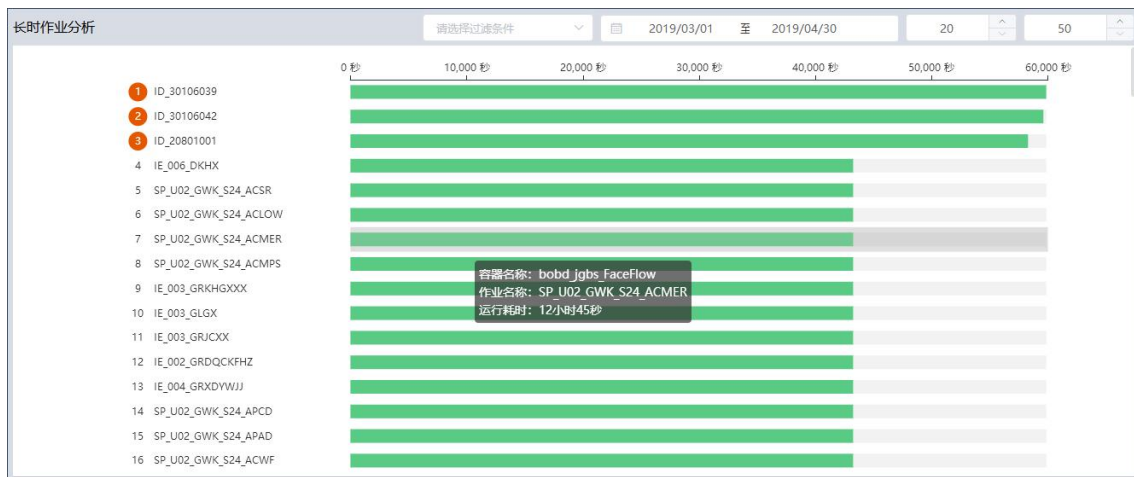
长时作业分析

请选择过滤条件

2019/03/01 至 2019/04/30

20

50

0 秒 10,000 秒 20,000 秒 30,000 秒 40,000 秒 50,000 秒 60,000 秒

1 ID_30106039
2 ID_30106042
3 ID_20801001
4 IE_006_DKHX
5 SP_U02_GWK_S24_ACSR
6 SP_U02_GWK_S24_ACLOW
7 SP_U02_GWK_S24_ACMER
8 SP_U02_GWK_S24_ACMPS
9 IE_003_GRKHGXXX
10 IE_003_GLGX
11 IE_003_GRJCXX
12 IE_002_GRDQCKFHZ
13 IE_004_GRXDYWJJ
14 SP_U02_GWK_S24_APCD
15 SP_U02_GWK_S24_APAD
16 SP_U02_GWK_S24_ACWF

容器名称：bobd_jgbs_FaceFlow
作业名称：SP_U02_GWK_S24_ACMER
运行耗时：12小时45秒